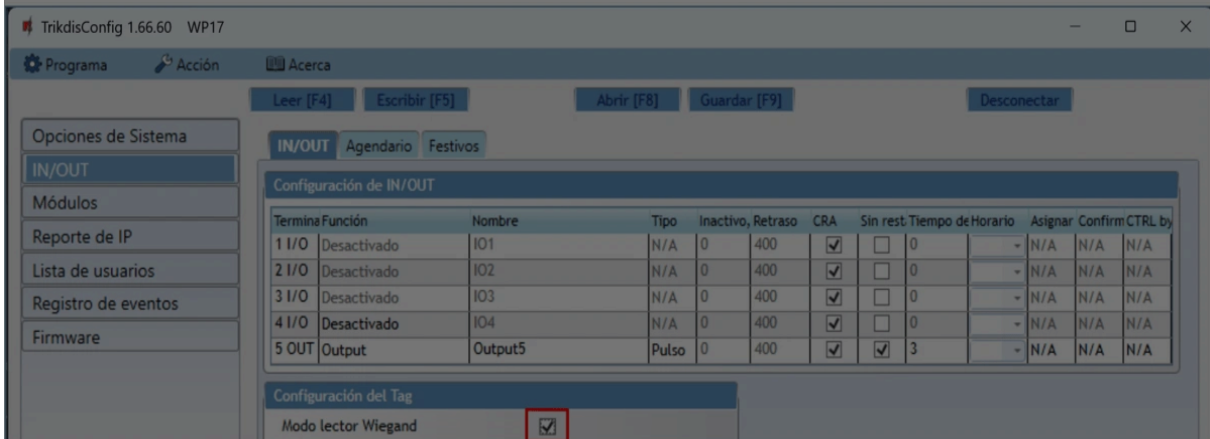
TrikdisConfig 1.66.60 WP17

Programa Acción Acerca

Leer [F4] Escribir [F5] Abrir [F8] Guardar [F9] Desconectar

Opciones de Sistema
IN/OUT
Módulos
Reporte de IP
Lista de usuarios
Registro de eventos
Firmware

IN/OUT Agendario Festivos

Configuración de IN/OUT

| Termina | Función | Nombre | Tipo | Inactivo | Retraso | CRA | Sin rest | Tiempo de | Horario | Asignar | Confirm | CTRL by |
|---|---|---|---|---|---|---|---|---|---|---|---|---|
| 1 I/O | Desactivado | IO1 | N/A | 0 | 400 | ☑ | ☐ | 0 | | N/A | N/A | N/A |
| 2 I/O | Desactivado | IO2 | N/A | 0 | 400 | ☑ | ☐ | 0 | | N/A | N/A | N/A |
| 3 I/O | Desactivado | IO3 | N/A | 0 | 400 | ☑ | ☐ | 0 | | N/A | N/A | N/A |
| 4 I/O | Desactivado | IO4 | N/A | 0 | 400 | ☑ | ☐ | 0 | | N/A | N/A | N/A |
| 5 OUT | Output | Output5 | Pulso | 0 | 400 | ☑ | ☑ | 3 | | N/A | N/A | N/A |

Configuración del Tag

Modo lector Wiegand ☑